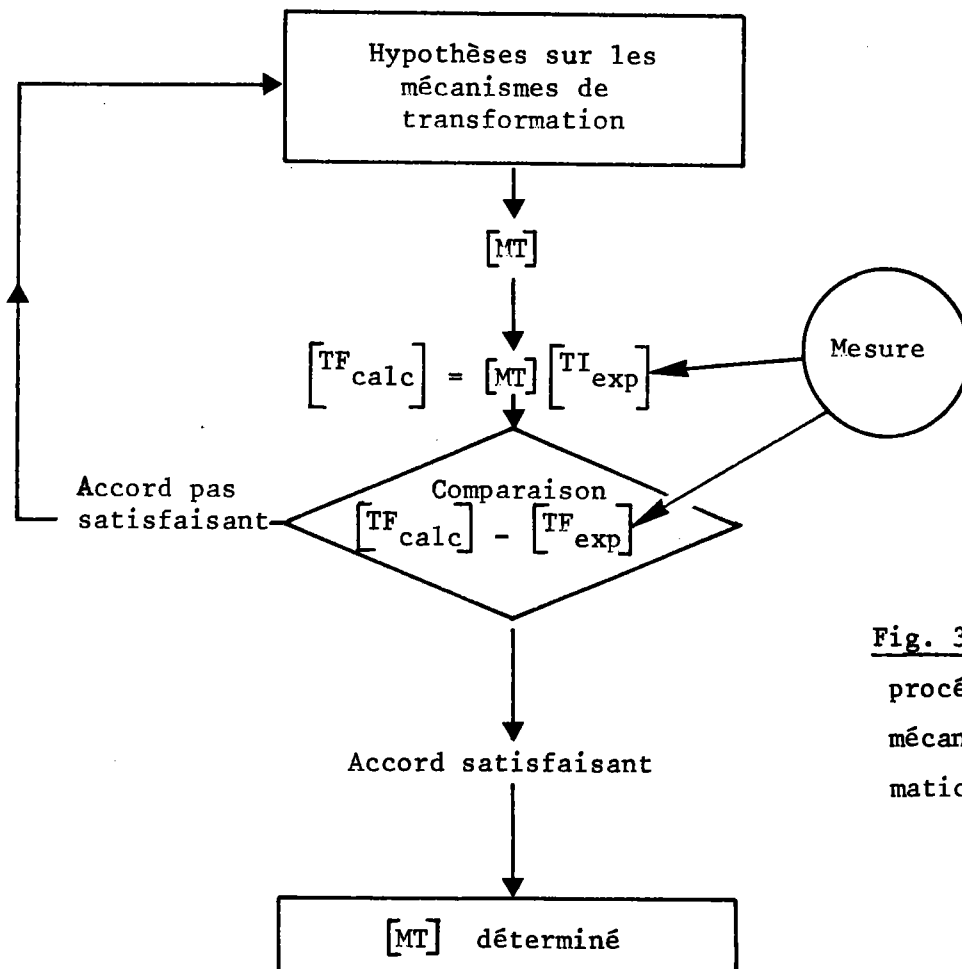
Hypothèses sur les mécanismes de transformation

$[MT]$

$\left[TF_{calc}\right] = [MT]\left[TI_{exp}\right]$

Mesure

Accord pas satisfaisant

Comparaison $\left[TF_{calc}\right] - \left[TF_{exp}\right]$

Accord satisfaisant

$[MT]$ déterminé

Fig. 3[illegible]
procé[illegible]
mécan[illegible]
matio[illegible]